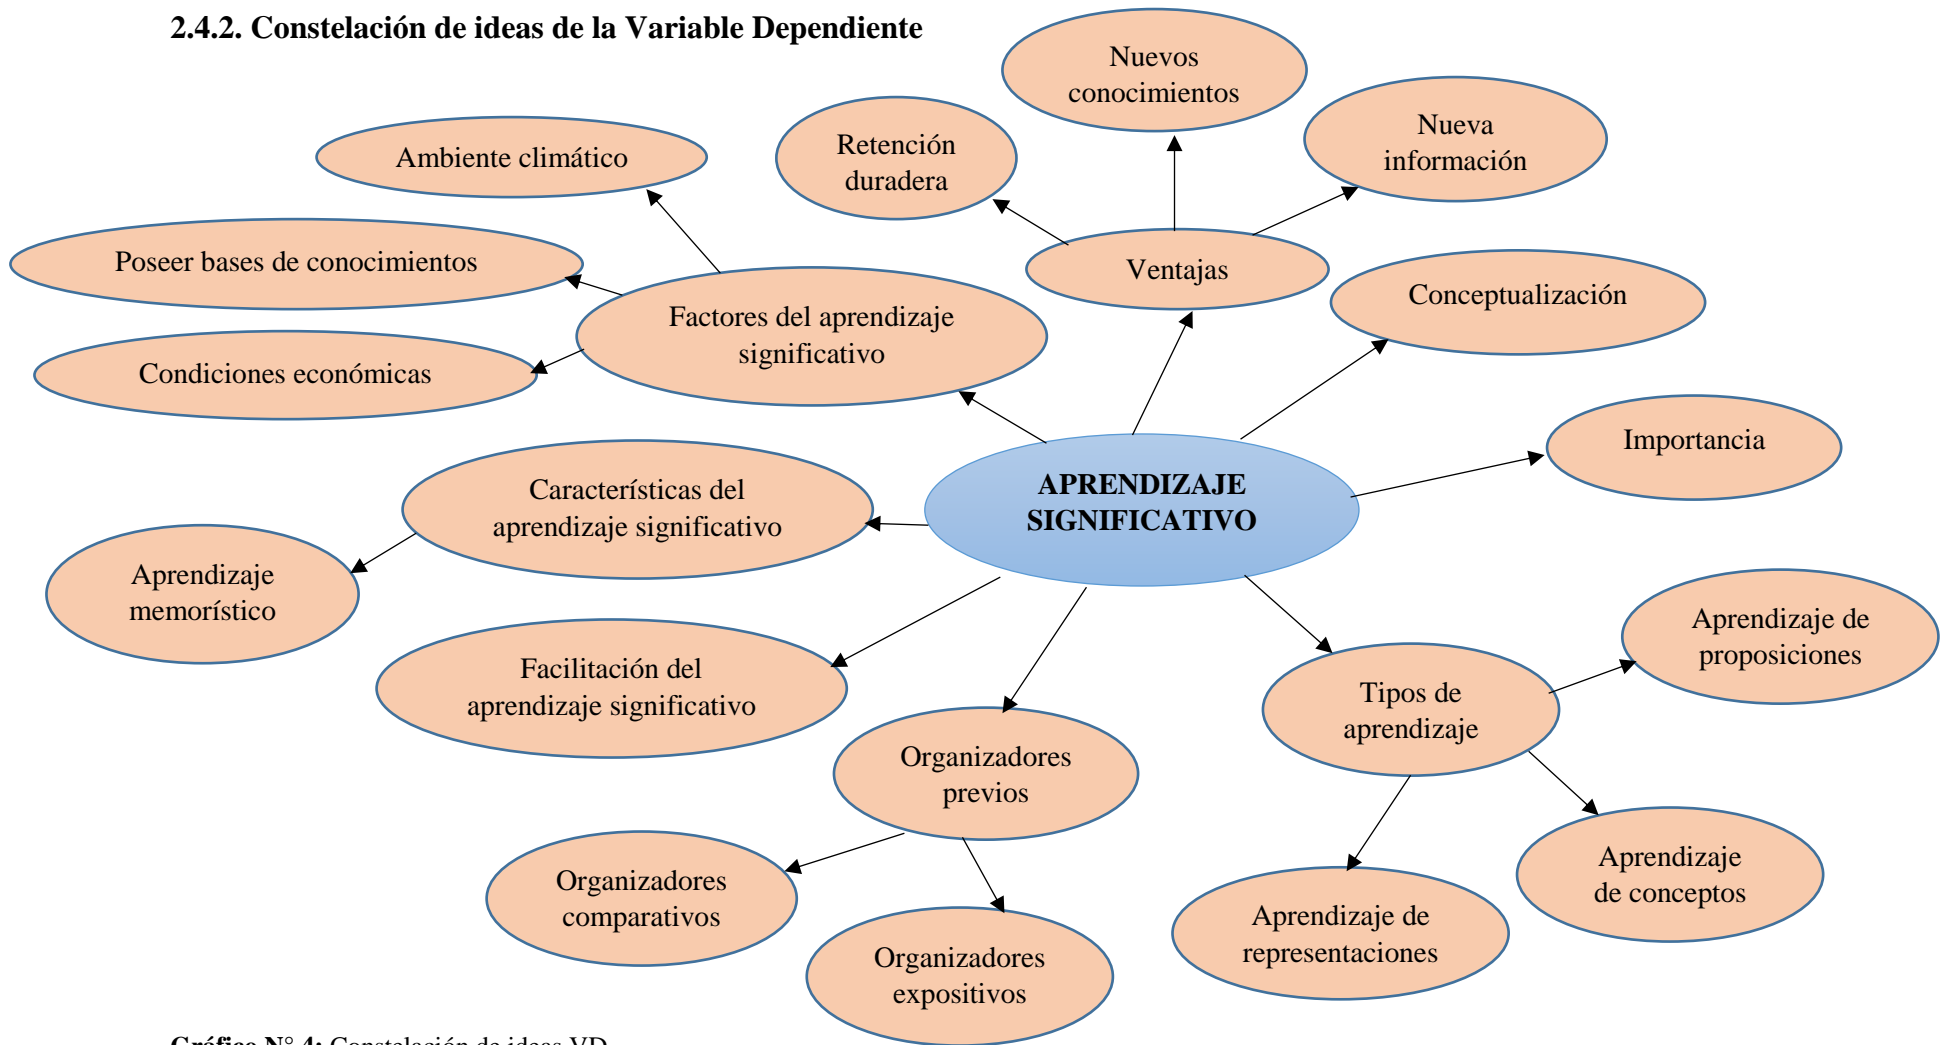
2.4.2. Constelación de ideas de la Variable Dependiente

Nuevos conocimientos

Retención duradera

Nueva información

Ambiente climático

Poseer bases de conocimientos

Ventajas

Conceptualización

Factores del aprendizaje significativo

Condiciones económicas

Importancia

Características del aprendizaje significativo

APRENDIZAJE SIGNIFICATIVO

Aprendizaje memorístico

Aprendizaje de proposiciones

Facilitación del aprendizaje significativo

Tipos de aprendizaje

Organizadores previos

Organizadores comparativos

Aprendizaje de conceptos

Aprendizaje de representaciones

Organizadores expositivos

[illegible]